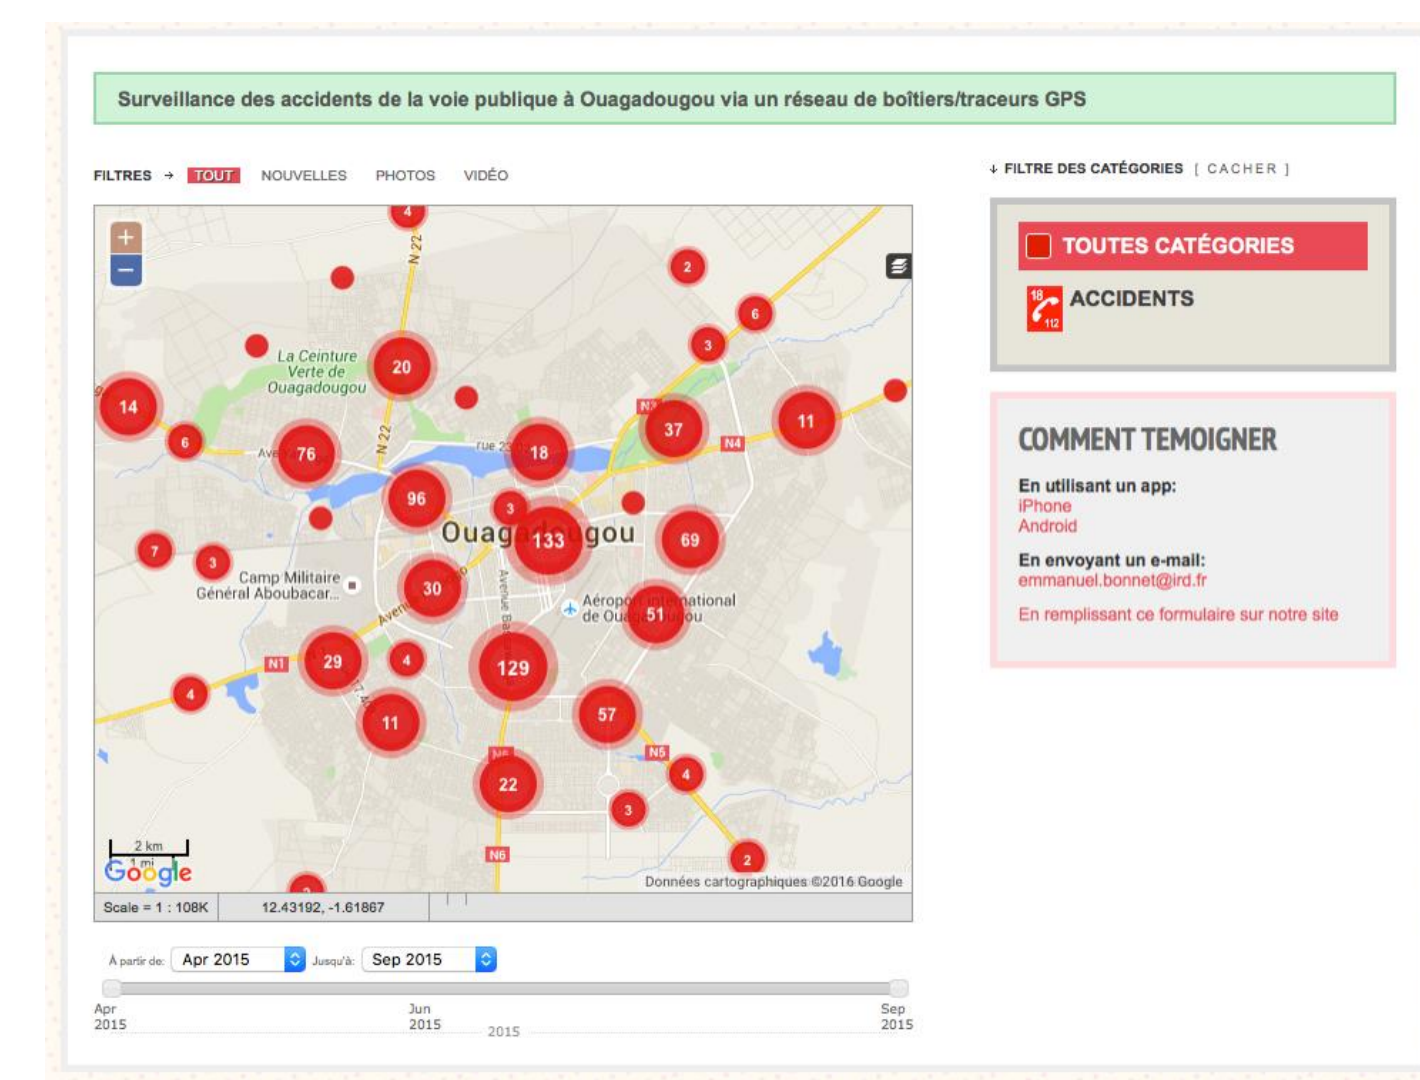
Surveillance des accidents de la voie publique à Ouagadougou via un réseau de boîtiers/traceurs GPS

FILTRES → TOUT NOUVELLES PHOTOS VIDÉO

↓ FILTRE DES CATÉGORIES [ CACHER ]

TOUTES CATÉGORIES

ACCIDENTS

COMMENT TEMOIGNER

En utilisant un app:
iPhone
Android

En envoyant un e-mail:
emmanuel.bonnet@ird.fr

En remplissant ce formulaire sur notre site

+
−
4
N 22
2
6
3
La Ceinture Verte de Ouagadougou
20
14
6
76
N 22
rue 2
18
37
N4
11
96
3
Ouagadougou
133
69
7
3
Camp Militaire Général Aboubacar...
30
Aéroport international de Ouagadougou
51
N1
29
4
129
4
11
57
22
N5
4
3
N6
2
2 km
1 mi
Google
Données cartographiques ©2016 Google

Scale = 1 : 108K
12.43192, -1.61867

À partir de: Apr 2015 Jusqu'à: Sep 2015

Apr 2015
Jun 2015
2015
Sep 2015